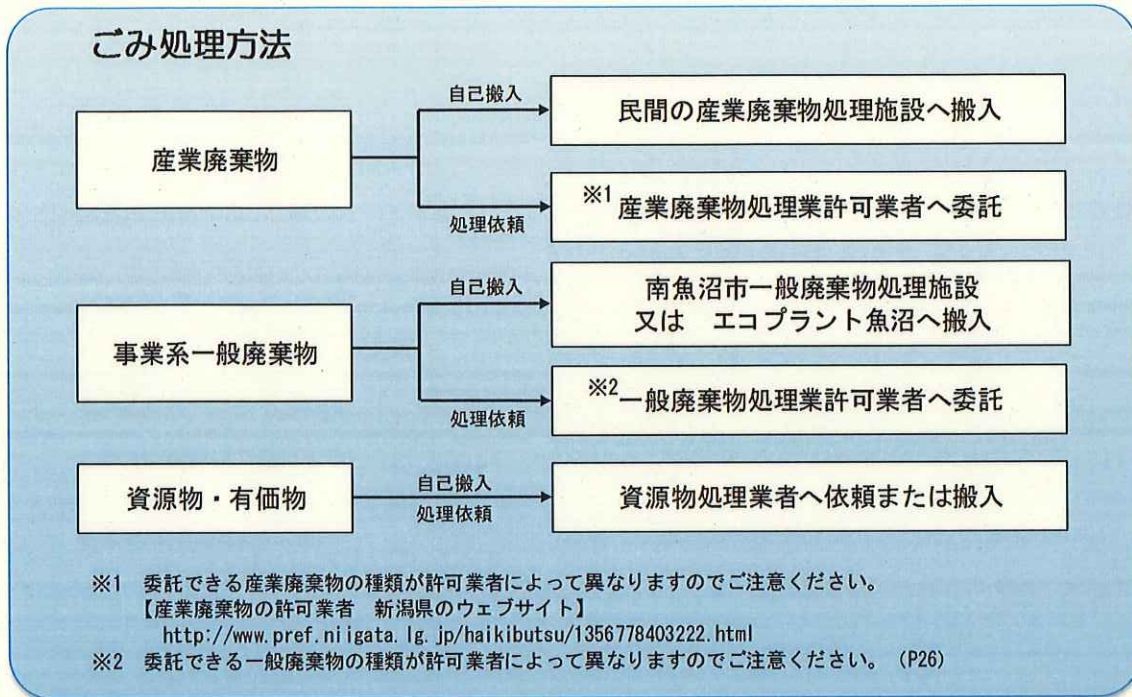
ごみ処理方法

産業廃棄物

自己搬入

民間の産業廃棄物処理施設へ搬入

処理依頼

※1 産業廃棄物処理業許可業者へ委託

事業系一般廃棄物

自己搬入

南魚沼市一般廃棄物処理施設
又は　エコプラント魚沼へ搬入

処理依頼

※2 一般廃棄物処理業許可業者へ委託

資源物・有価物

自己搬入
処理依頼

資源物処理業者へ依頼または搬入

※1　委託できる産業廃棄物の種類が許可業者によって異なりますのでご注意ください。
【産業廃棄物の許可業者　新潟県のウェブサイト】
http://www.pref.niigata.lg.jp/haikibutsu/1356778403222.html
※2　委託できる一般廃棄物の種類が許可業者によって異なりますのでご注意ください。（P26）